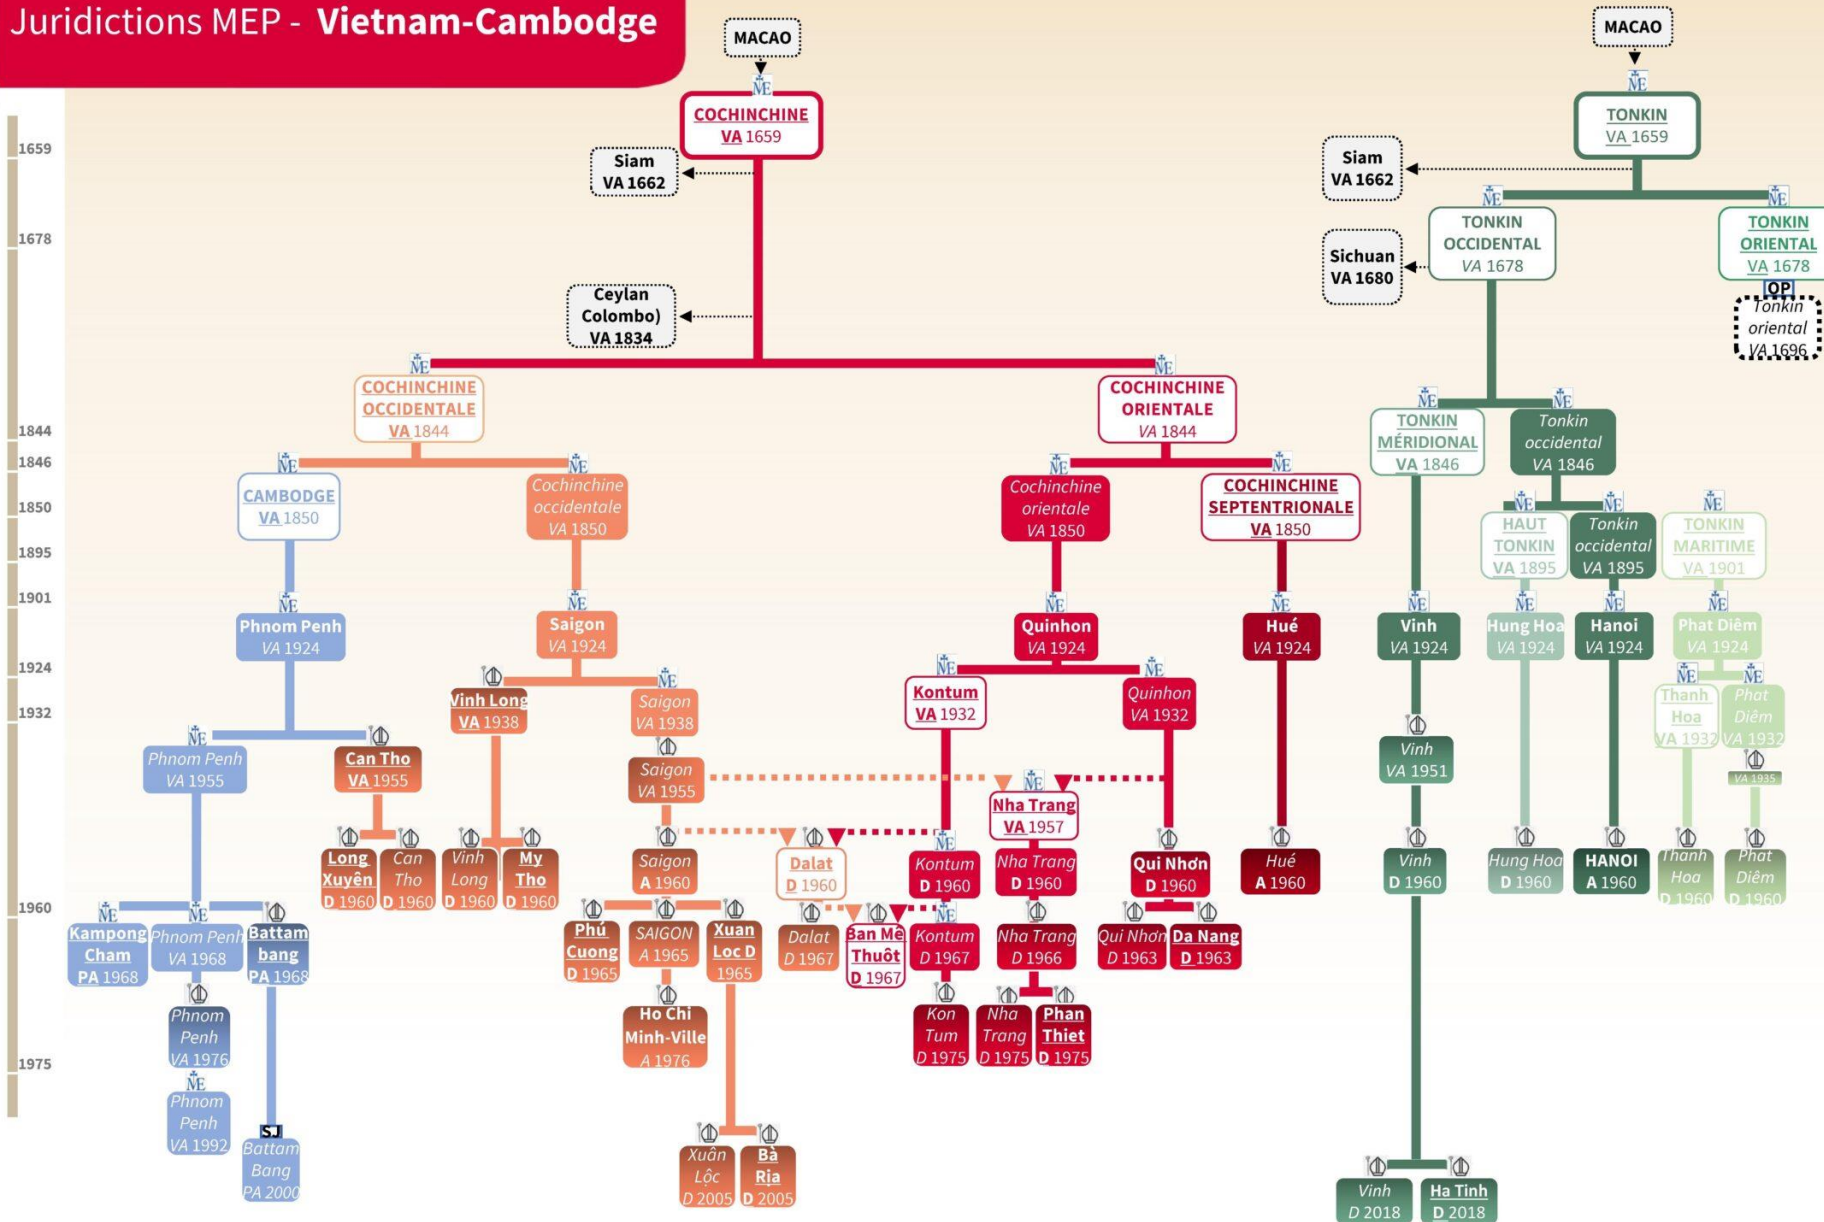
Juridictions MEP - Vietnam-Cambodge

1659
1678
1844
1846
1850
1895
1901
1924
1932
1960
1975

MACAO
COCHINCHINE VA 1659
Siam VA 1662
Ceylan Colombo) VA 1834
COCHINCHINE OCCIDENTALE VA 1844
COCHINCHINE ORIENTALE VA 1844
CAMBODGE VA 1850
Cochinchine occidentale VA 1850
Cochinchine orientale VA 1850
COCHINCHINE SEPTENTRIONALE VA 1850
Phnom Penh VA 1924
Saigon VA 1924
Quinhon VA 1924
Hué VA 1924
Vinh Long VA 1938
Saigon VA 1938
Kontum VA 1932
Quinhon VA 1932
Phnom Penh VA 1955
Can Tho VA 1955
Saigon VA 1955
Nha Trang VA 1957
Long Xuyên D 1960
Can Tho D 1960
Vinh Long D 1960
My Tho D 1960
Saigon A 1960
Dalat D 1960
Kontum D 1960
Nha Trang D 1960
Qui Nhơn D 1960
Huế A 1960
Kampong Cham PA 1968
Phnom Penh VA 1968
Battam bang PA 1968
Phú Cuong D 1965
SAIGON A 1965
Xuan Loc D 1965
Dalat D 1967
Ban Mê Thuôt D 1967
Kontum D 1967
Nha Trang D 1966
Qui Nhơn D 1963
Da Nang D 1963
Phnom Penh VA 1976
Ho Chi Minh-Ville A 1976
Kon Tum D 1975
Nha Trang D 1975
Phan Thiet D 1975
Phnom Penh VA 1992
SJ
Battam Bang PA 2000
Xuân Lộc D 2005
Bà Rịa D 2005

MACAO
TONKIN VA 1659
Siam VA 1662
TONKIN OCCIDENTAL VA 1678
TONKIN ORIENTAL VA 1678
Sichuan VA 1680
OP
Tonkin oriental VA 1696
TONKIN MÉRIDIONAL VA 1846
Tonkin occidental VA 1846
HAUT TONKIN VA 1895
Tonkin occidental VA 1895
TONKIN MARITIME VA 1901
Vinh VA 1924
Hung Hoa VA 1924
Hanoi VA 1924
Phat Diem VA 1924
Thanh Hoa VA 1932
Phat Diêm VA 1932
VA 1935
Vinh VA 1951
Vinh D 1960
Hung Hoa D 1960
HANOI A 1960
Thanh Hoa D 1960
Phat Diêm D 1960
Vinh D 2018
Ha Tinh D 2018